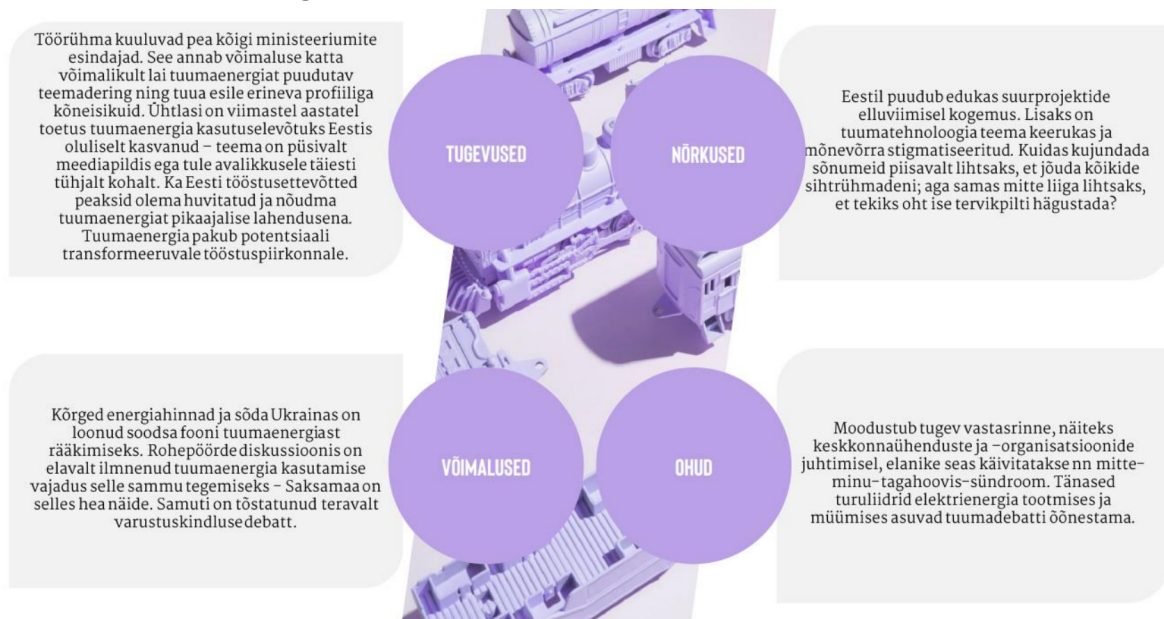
Töörühma kuuluvad pea kõigi ministeeriumite esindajad. See annab võimaluse katta võimalikult lai tuumaenergiat puudutav teemadering ning tuua esile erineva profiiliga kõneisikuid. Ühtlasi on viimastel aastatel toetus tuumaenergia kasutuselevõtuks Eestis oluliselt kasvanud – teema on püsivalt meediapildis ega tule avalikkusele täiesti tühjalt kohalt. Ka Eesti tööstusettevõtted peaksid olema huvitatud ja nõudma tuumaenergiat pikaajalise lahendusena. Tuumaenergia pakub potentsiaali transformeeruvale tööstuspiirkonnale.

TUGEVUSED

NÕRKUSED

Eestil puudub edukas suurprojektide elluviimisel kogemus. Lisaks on tuumatehnoloogia teema keerukas ja mõnevõrra stigmatiseeritud. Kuidas kujundada sõnumeid piisavalt lihtsaks, et jõuda kõikide sihtrühmadeni; aga samas mitte liiga lihtsaks, et tekiks oht ise tervikpilti hägustada?

Kõrged energiahinnad ja sõda Ukrainas on loonud soodsa fooni tuumaenergiast rääkimiseks. Rohepöörde diskussioonis on elavalt ilmnenud tuumaenergia kasutamise vajadus selle sammu tegemiseks – Saksamaa on selles hea näide. Samuti on tõstatunud teravalt varustuskindluse debatt.

VÕIMALUSED

OHUD

Moodustub tugev vastasrinne, näiteks keskkonnaühenduste ja –organisatsioonide juhtimisel, elanike seas käivitatakse nn mitte-minu-tagahoovis-sündroom. Tänased turuliidrid elektrienergia tootmises ja müümises asuvad tuumadebatti õõnestama.